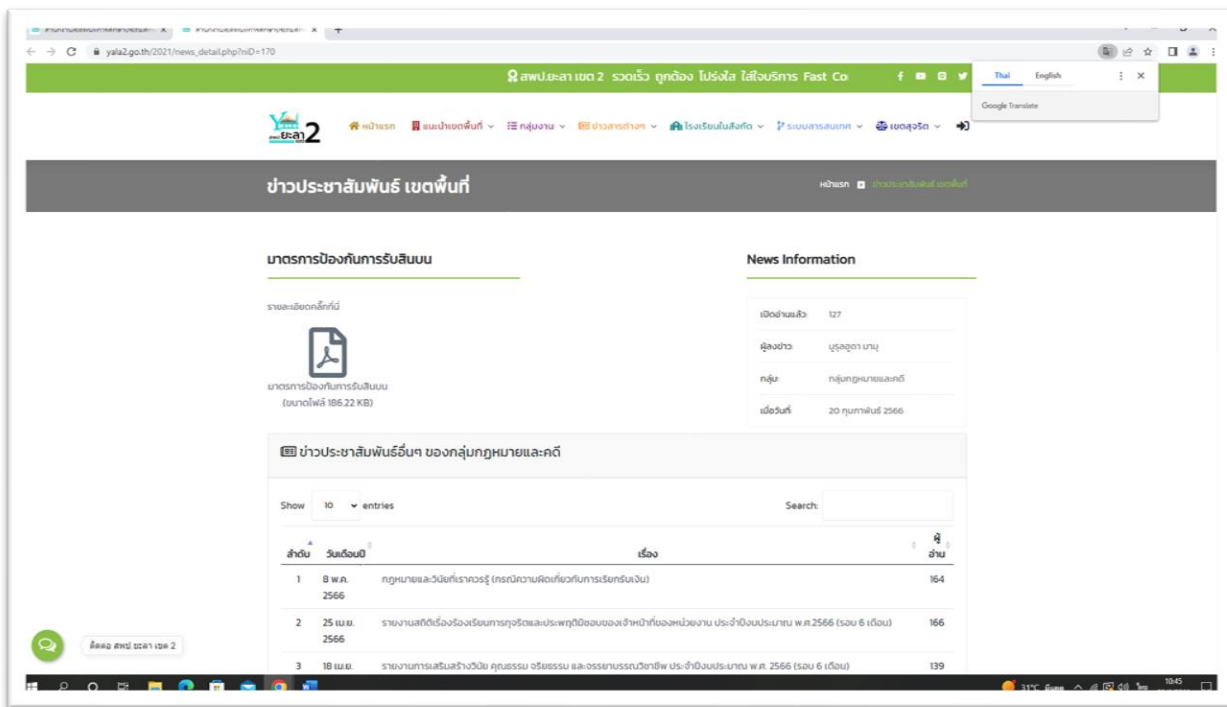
yala2.go.th/2021/news_detail.php?nID=170

สพป.ยะลา เขต 2 รวดเร็ว ถูกต้อง โปร่งใส ใส่ใจบริการ Fast Co

Thai English

Google Translate

ยะลา2

หน้าแรก แนะนำเขตพื้นที่ กลุ่มงาน ข่าวสารต่างๆ โรงเรียนในสังกัด ระบบสารสนเทศ เขตสุจริต

ข่าวประชาสัมพันธ์ เขตพื้นที่

หน้าแรก ข่าวประชาสัมพันธ์ เขตพื้นที่

มาตรการป้องกันการรับสินบน

รายละเอียดคลิ๊กที่นี่

มาตรการป้องกันการรับสินบน
(ขนาดไฟล์ 186.22 KB)

News Information

| | |
|---|---|
| เปิดอ่านแล้ว | 127 |
| ผู้ลงข่าว | นูรลฮูดา มามุ |
| กลุ่ม | กลุ่มกฎหมายและคดี |
| เมื่อวันที่ | 20 กุมภาพันธ์ 2566 |

ข่าวประชาสัมพันธ์อื่นๆ ของกลุ่มกฎหมายและคดี

Show 10 entries

Search:

| ลำดับ | วันเดือนปี | เรื่อง | ผู้อ่าน |
|---|---|---|---|
| 1 | 8 พ.ค. 2566 | กฎหมายและวินัยที่เราควรรู้ (กรณีความผิดเกี่ยวกับการเรียกรับเงิน) | 164 |
| 2 | 25 เม.ย. 2566 | รายงานสถิติเรื่องร้องเรียนการทุจริตและประพฤติมิชอบของเจ้าหน้าที่ของหน่วยงาน ประจำปีงบประมาณ พ.ศ.2566 (รอบ 6 เดือน) | 166 |
| 3 | 18 เม.ย. | รายงานการเสริมสร้างวินัย คุณธรรม จริยธรรม และจรรยาบรรณวิชาชีพ ประจำปีงบประมาณ พ.ศ. 2566 (รอบ 6 เดือน) | 139 |

ติดต่อ สพป. ยะลา เขต 2

31°C 10:45